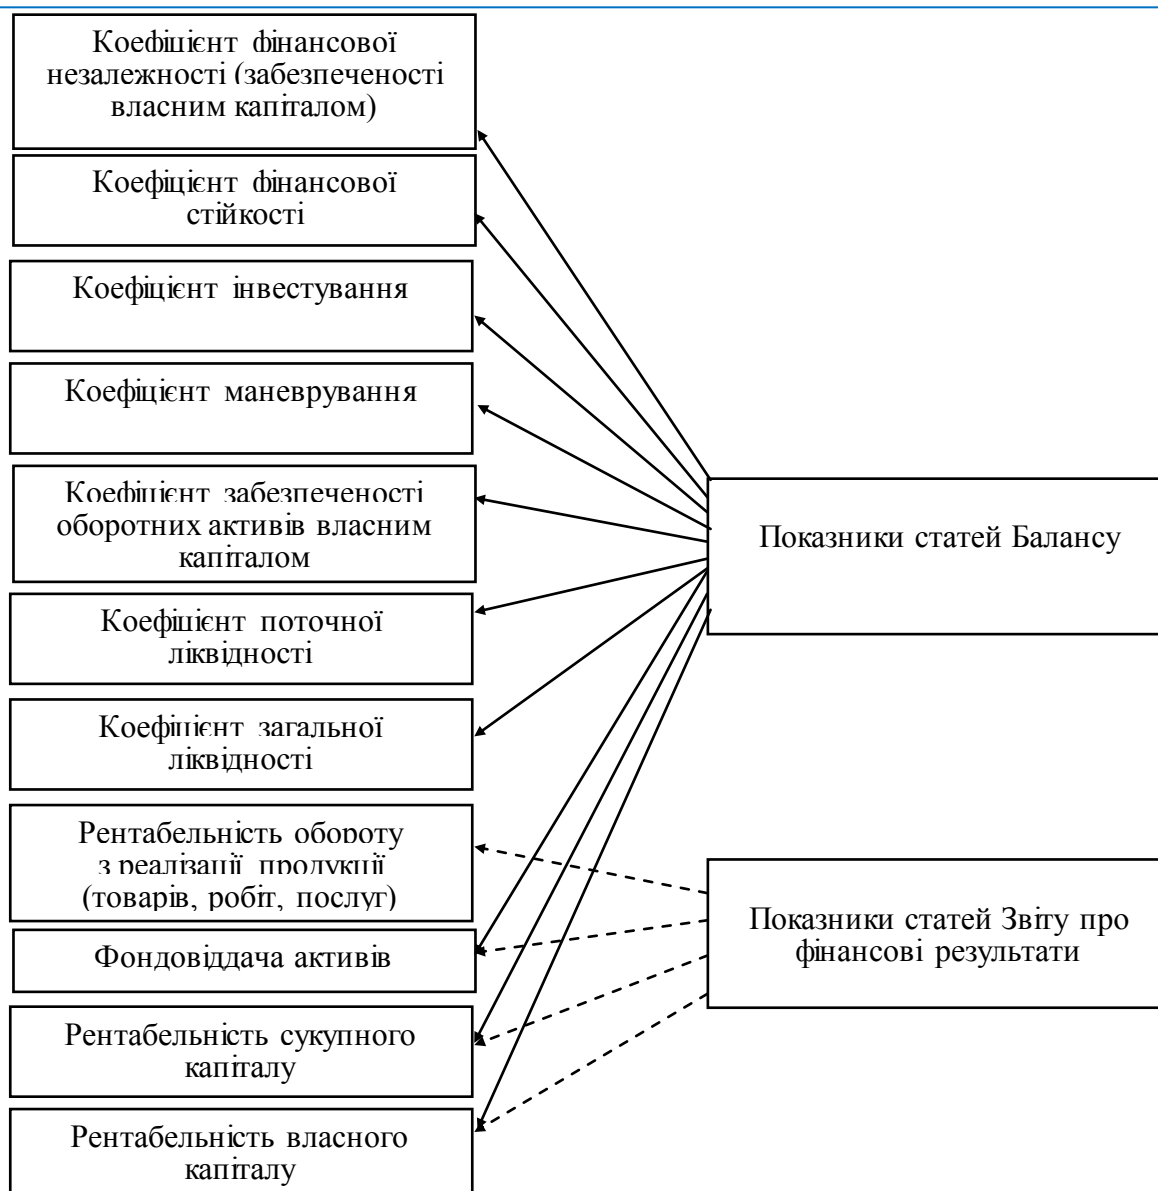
Коефіцієнт фінансової незалежності (забезпеченості власним капіталом)

Коефіцієнт фінансової стійкості

Коефіцієнт інвестування

Коефіцієнт маневрування

Коефіцієнт забезпеченості оборотних активів власним капіталом

Коефіцієнт поточної ліквідності

Коефіцієнт загальної ліквідності

Рентабельність обороту з реалізації продукції (товарів, робіт, послуг)

Фондовіддача активів

Рентабельність сукупного капіталу

Рентабельність власного капіталу

Показники статей Балансу

Показники статей Звіту про фінансові результати